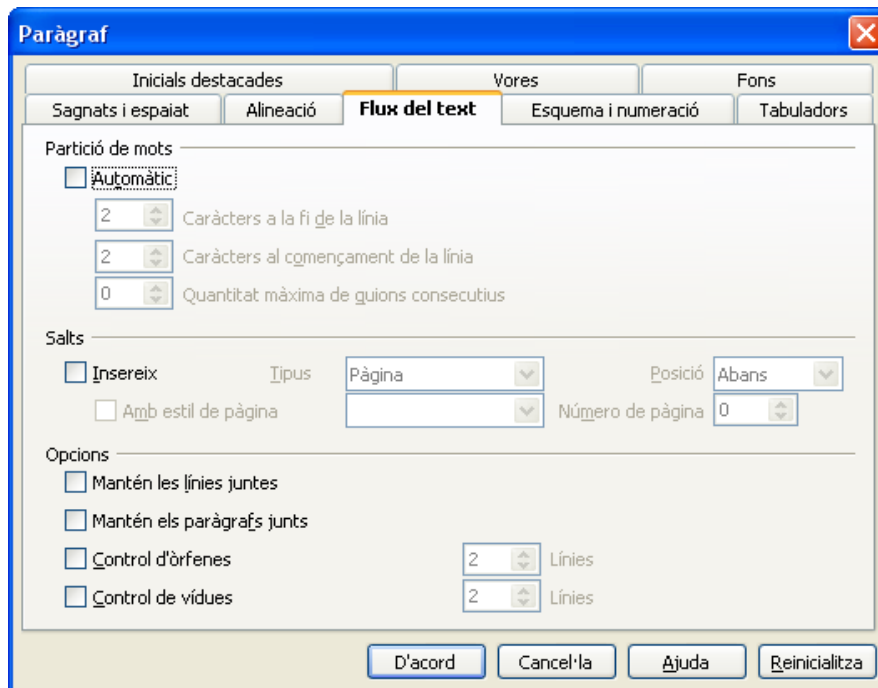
Paràgraf

Inicials destacades | Vores | Fons
Sagnats i espaiat | Alineació | Flux del text | Esquema i numeració | Tabuladors

Partició de mots

Automàtic

2 Caràcters a la fi de la línia

2 Caràcters al començament de la línia

0 Quantitat màxima de guions consecutius

Salts

Insereix Tipus Pàgina Posició Abans

Amb estil de pàgina Número de pàgina 0

Opcions

Mantén les línies juntes

Mantén els paràgrafs junts

Control d'òrfenes 2 Línies

Control de vídues 2 Línies

D'acord Cancel·la Ajuda Reinicialitza